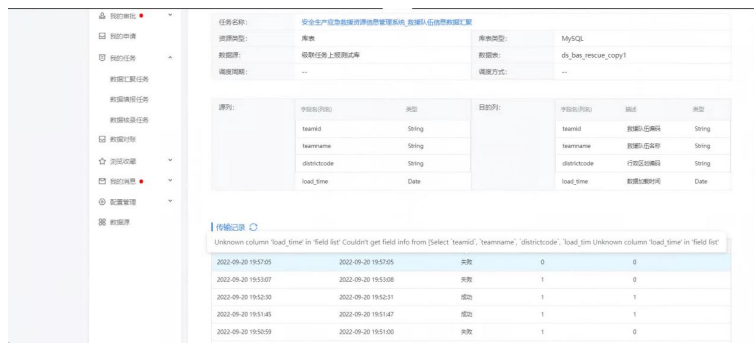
我的审批 •
我的申请
我的任务
数据汇聚任务
数据填报任务
数据核录任务
数据对账
浏览收藏
我的消息 •
配置管理
数据源

| 任务名称: | 安全生产应急救援资源信息管理系统_救援队伍信息数据汇聚 | | |
|---|---|---|---|
| 资源类型: | 库表 | 库表类型: | MySQL |
| 数据源: | 级联任务上报测试库 | 数据表: | ds_bas_rescue_copy1 |
| 调度周期: | -- | 调度方式: | -- |

源列:

| 字段名(列名) | 类型 |
|---|---|
| teamid | String |
| teamname | String |
| districtcode | String |
| load_time | Date |

目的列:

| 字段名(列名) | 描述 | 类型 |
|---|---|---|
| teamid | 救援队伍编码 | String |
| teamname | 救援队伍名称 | String |
| districtcode | 行政区划编码 | String |
| load_time | 数据加载时间 | Date |

传输记录

Unknown column 'load_time' in 'field list' Couldn't get field info from [Select `teamid`, `teamname`, `districtcode`, `load_tim Unknown column 'load_time' in 'field list'

| | | | | |
|---|---|---|---|---|
| 2022-09-20 19:57:05 | 2022-09-20 19:57:05 | 失败 | 0 | 0 |
| 2022-09-20 19:53:07 | 2022-09-20 19:53:08 | 失败 | 1 | 0 |
| 2022-09-20 19:52:30 | 2022-09-20 19:52:31 | 成功 | 1 | 1 |
| 2022-09-20 19:51:45 | 2022-09-20 19:51:47 | 成功 | 1 | 1 |
| 2022-09-20 19:50:59 | 2022-09-20 19:51:00 | 失败 | 1 | 0 |